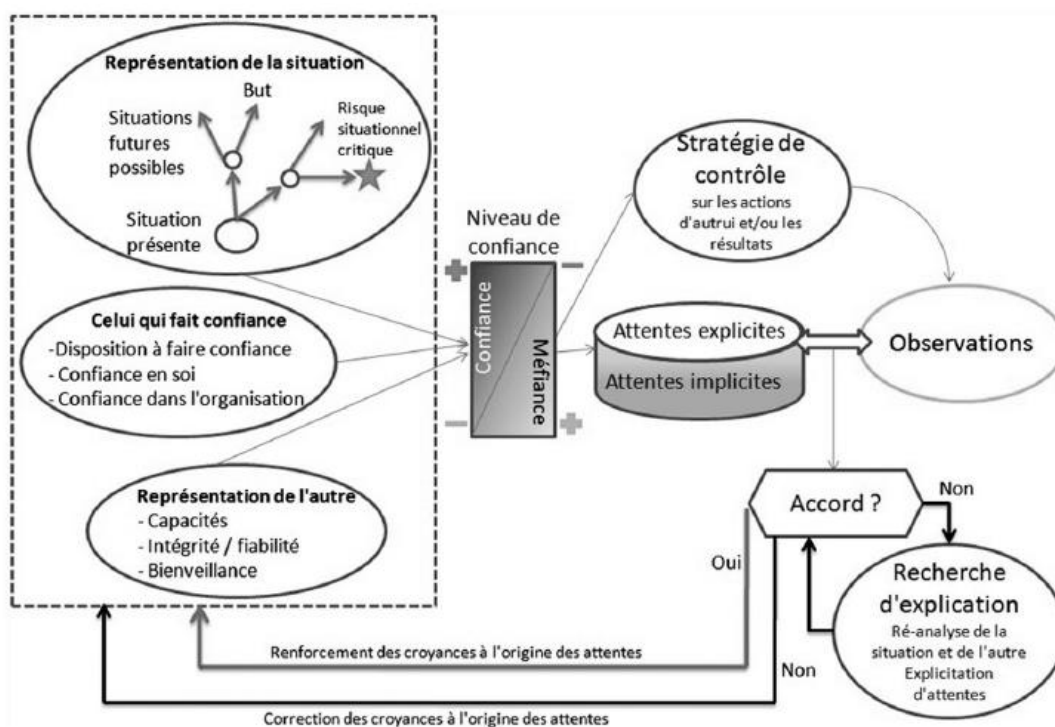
Représentation de la situation

But

Situations futures possibles

Risque situationnel critique

Situation présente

Celui qui fait confiance
-Disposition à faire confiance
- Confiance en soi
- Confiance dans l'organisation

Représentation de l'autre
- Capacités
- Intégrité / fiabilité
- Bienveillance

Niveau de confiance

+
−
Confiance
Méfiance
−
+

Stratégie de contrôle
sur les actions d'autrui et/ou les résultats

Attentes explicites

Attentes implicites

Observations

Accord ?

Non

Oui

Recherche d'explication
Ré-analyse de la situation et de l'autre
Explicitation d'attentes

Renforcement des croyances à l'origine des attentes

Non

Correction des croyances à l'origine des attentes